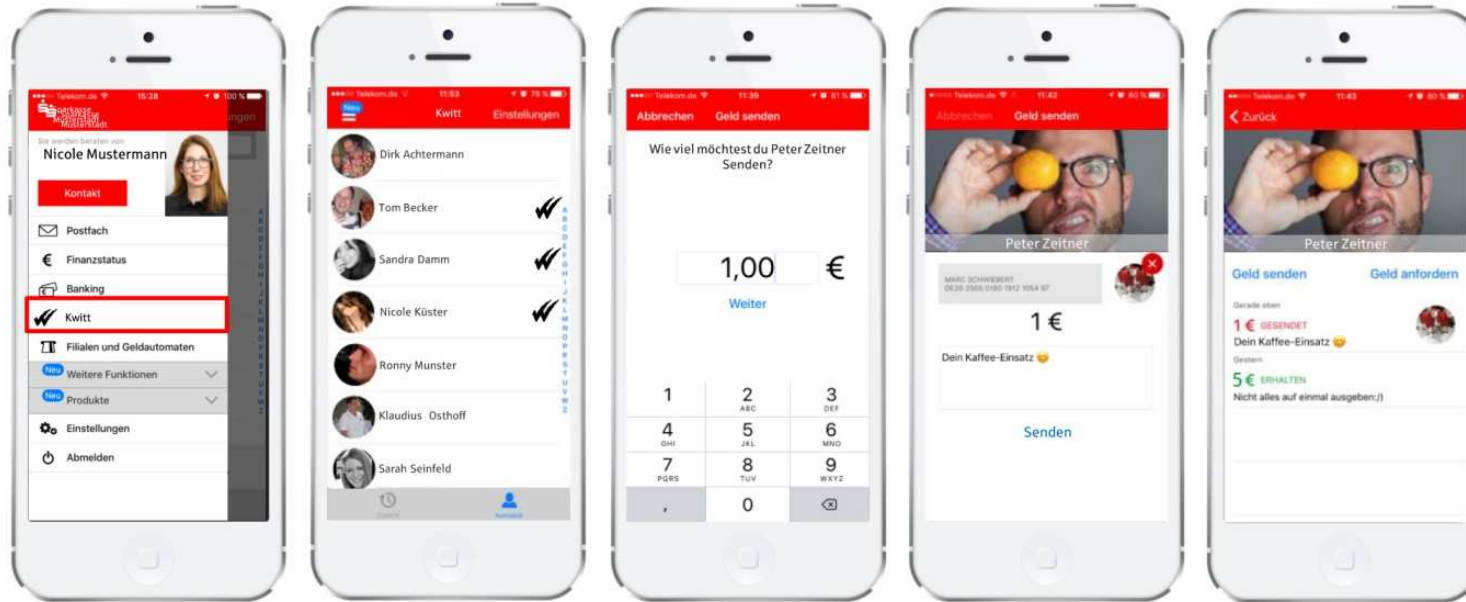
Telekom.de 15:28 100 %
Sparkasse Musterstadt
Sie werden beraten von
Nicole Mustermann
Kontakt
Postfach
Finanzstatus
Banking
Kwitt
Filialen und Geldautomaten
Neu Weitere Funktionen
Neu Produkte
Einstellungen
Abmelden

Telekom.de 11:53 79 %
Neu
Kwitt
Einstellungen
Dirk Achtermann
Tom Becker
Sandra Damm
Nicole Küster
Ronny Munster
Klaudius Osthoff
Sarah Seinfeld
Verlauf
Kontakte

Telekom.de 11:39 81 %
Abbrechen
Geld senden
Wie viel möchtest du Peter Zeitner Senden?
1,00 €
Weiter
1
2 ABC
3 DEF
4 GHI
5 JKL
6 MNO
7 PQRS
8 TUV
9 WXYZ
,
0

Telekom.de 11:42 80 %
Abbrechen
Geld senden
Peter Zeitner
MARC SCHWIEBERT
DE26 2005 0180 1812 1054 97
1 €
Dein Kaffee-Einsatz
Senden

Telekom.de 11:43 80 %
Zurück
Peter Zeitner
Geld senden
Geld anfordern
Gerade eben
1 € GESENDET
Dein Kaffee-Einsatz
Gestern
5 € ERHALTEN
Nicht alles auf einmal ausgeben;)